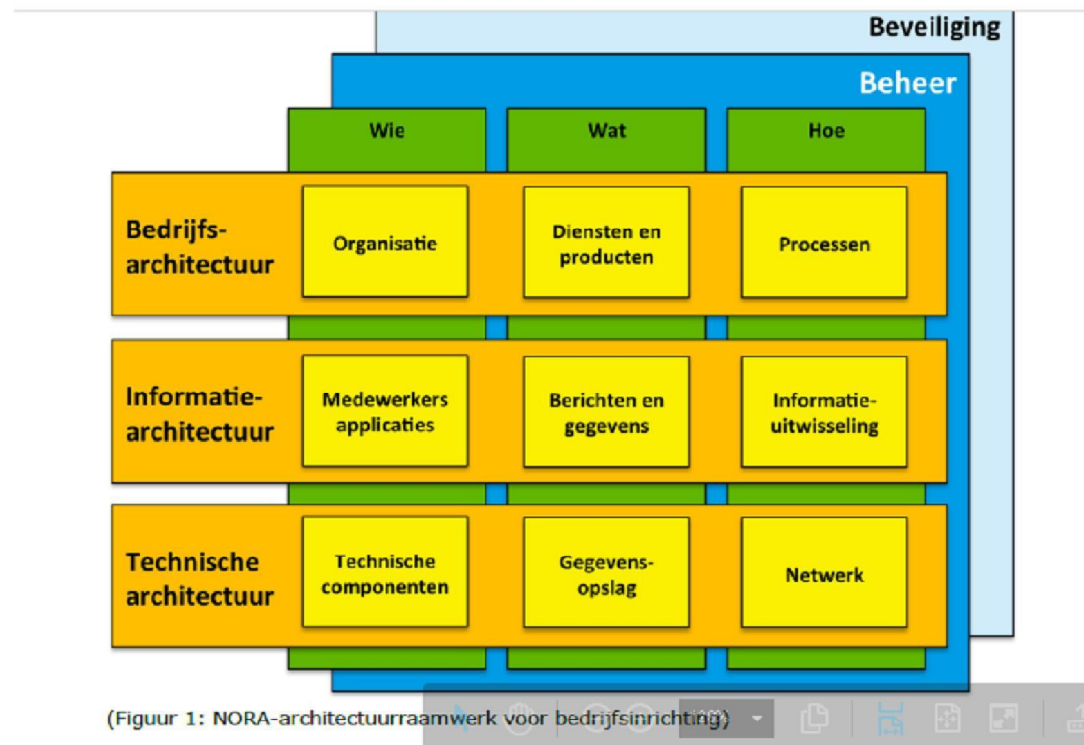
Beveiliging

Beheer

Wie

Wat

Hoe

Bedrijfsarchitectuur

Organisatie

Diensten en producten

Processen

Informatiearchitectuur

Medewerkers applicaties

Berichten en gegevens

Informatieuitwisseling

Technische architectuur

Technische componenten

Gegevensopslag

Netwerk

(Figuur 1: NORA-architectuurraamwerk voor bedrijfsinrichting)

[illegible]